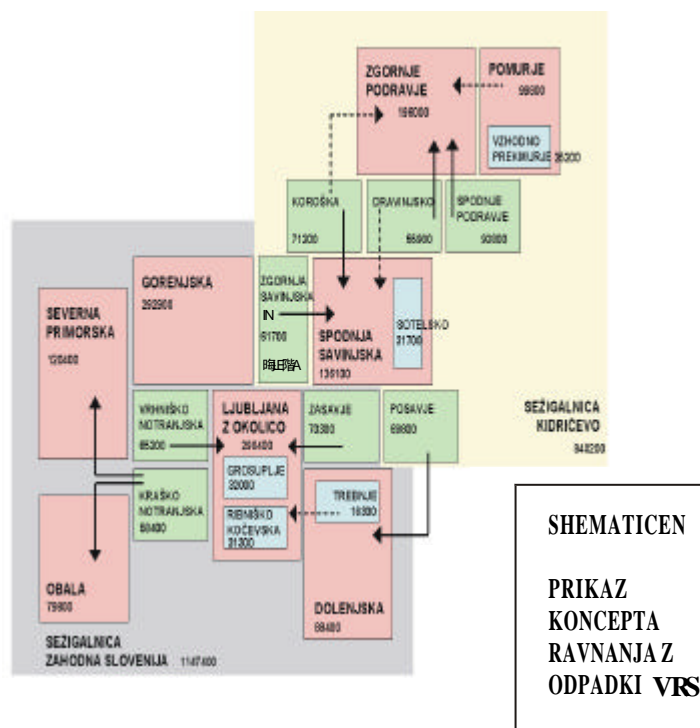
ZGORNJE PODRAVJE 196000

POMURJE 99800

VZHODNO PREKMURJE 38200

KOROŠKA 71200

DRAVINJSKO 55900

SPODNJE PODRAVJE 90800

GORENJSKA 292900

ZGORNJA SAVINJSKA 61700

IN

晦琩A

SPODNJA SAVINJSKA 136100

SOTELSKO 31700

SEVERNA PRIMORSKA 120400

VRHNIŠKO NOTRANJSKA 65300

LJUBLJANA Z OKOLICO 286400

ZASAVJE 70300

POSAVJE 69800

SEŽIGALNICA KIDRIČEVO 948200

GROSUPLJE 32000

KRAŠKO NOTRANJSKA 50400

RIBNIŠKO KOČEVSKA 31300

TREBINJE 16300

OBALA 79800

DOLENJSKA 88400

SEŽIGALNICA ZAHODNA SLOVENIJA 1147400

SHEMATICEN

PRIKAZ KONCEPTA RAVNANJA Z ODPADKI VRS